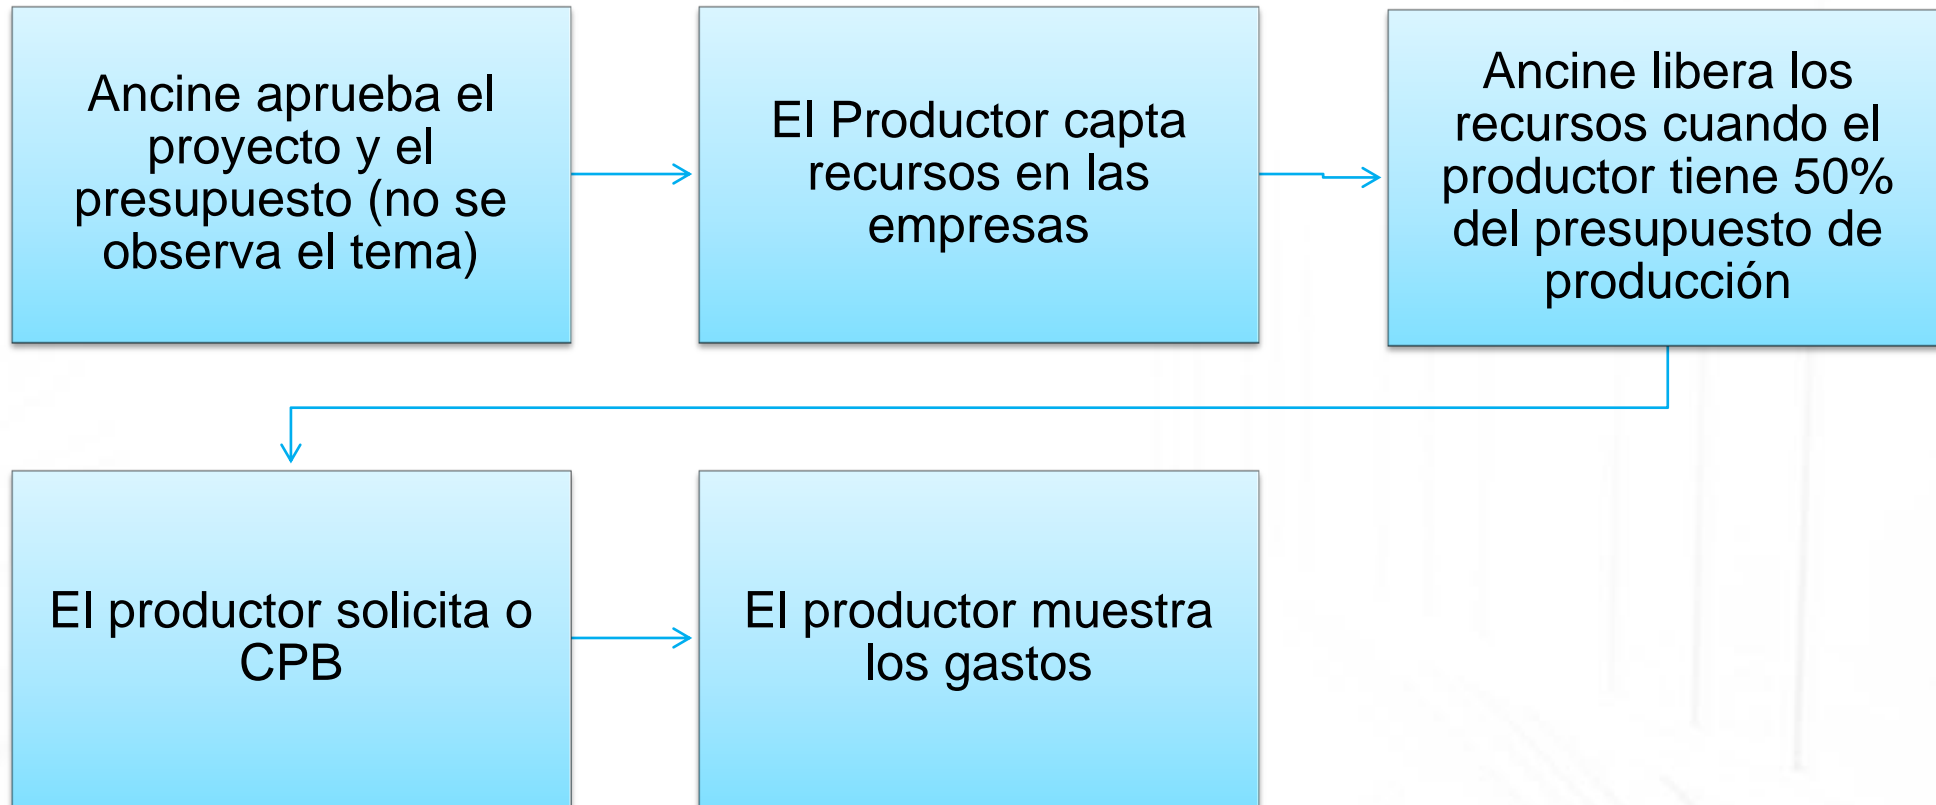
Ancine aprueba el proyecto y el presupuesto (no se observa el tema)

El Productor capta recursos en las empresas

Ancine libera los recursos cuando el productor tiene 50% del presupuesto de producción

El productor solicita o CPB

El productor muestra los gastos